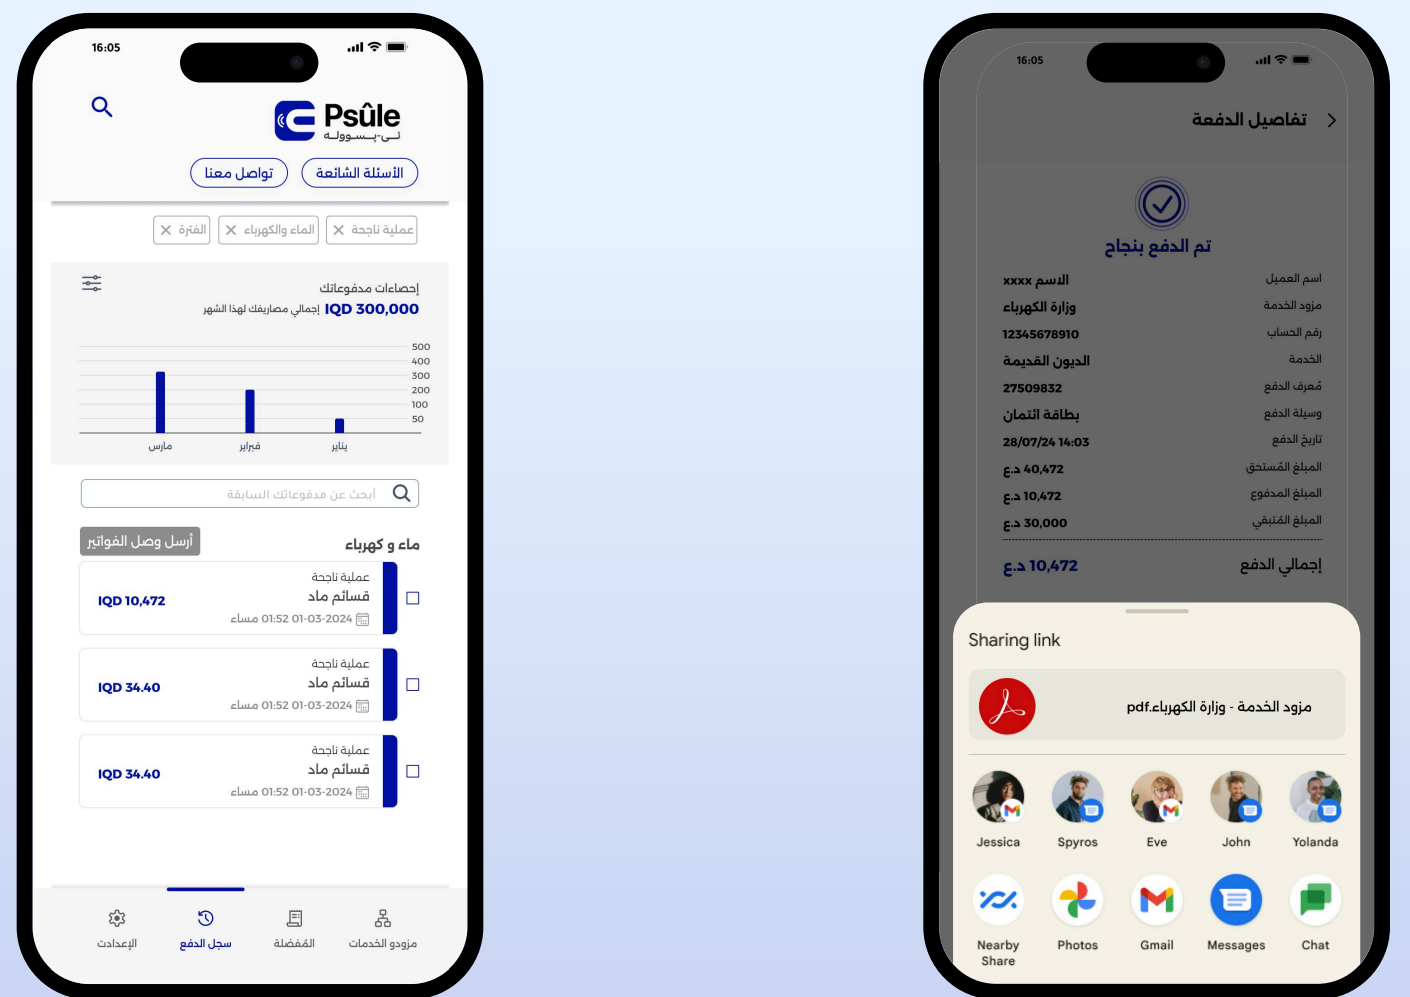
16:05

Psûle
بي-بسوولة

تواصل معنا
الأسئلة الشائعة

الفترة ×
الماء والكهرباء ×
عملية ناجحة ×

إحصاءات مدفوعاتك
IQD 300,000 إجمالي مصاريفك لهذا الشهر

500
400
300
200
100
50

مارس
فبراير
يناير

ابحث عن مدفوعاتك السابقة

أرسل وصل الفواتير
ماء و كهرباء

عملية ناجحة
قسائم ماد
IQD 10,472
01-03-2024 01:52 مساء

عملية ناجحة
قسائم ماد
IQD 34.40
01-03-2024 01:52 مساء

عملية ناجحة
قسائم ماد
IQD 34.40
01-03-2024 01:52 مساء

الإعدادات
سجل الدفع
المفضلة
مزودو الخدمات

16:05

تفاصيل الدفعة

تم الدفع بنجاح

| اسم العميل | xxxx السلام |
|---|---|
| مزود الخدمة | وزارة الكهرباء |
| رقم الحساب | 12345678910 |
| الخدمة | الديون القديمة |
| مُعرف الدفع | 27509832 |
| وسيلة الدفع | بطاقة ائتمان |
| تاريخ الدفع | 28/07/24 14:03 |
| المبلغ المستحق | 40,472 د.ع |
| المبلغ المدفوع | 10,472 د.ع |
| المبلغ المتبقي | 30,000 د.ع |

إجمالي الدفع 10,472 د.ع

Sharing link

مزود الخدمة - وزارة الكهرباء.pdf

Jessica
Spyros
Eve
John
Yolanda

Nearby Share
Photos
Gmail
Messages
Chat